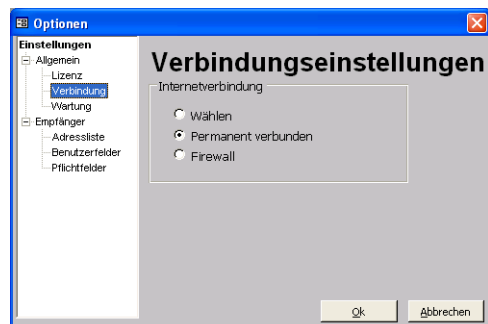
Optionen

Einstellungen
Allgemein
Lizenz
Verbindung
Wartung
Empfänger
Adressliste
Benutzerfelder
Pflichtfelder

Verbindungseinstellungen

Internetverbindung
Wählen
Permanent verbunden
Firewall

Ok
Abbrechen